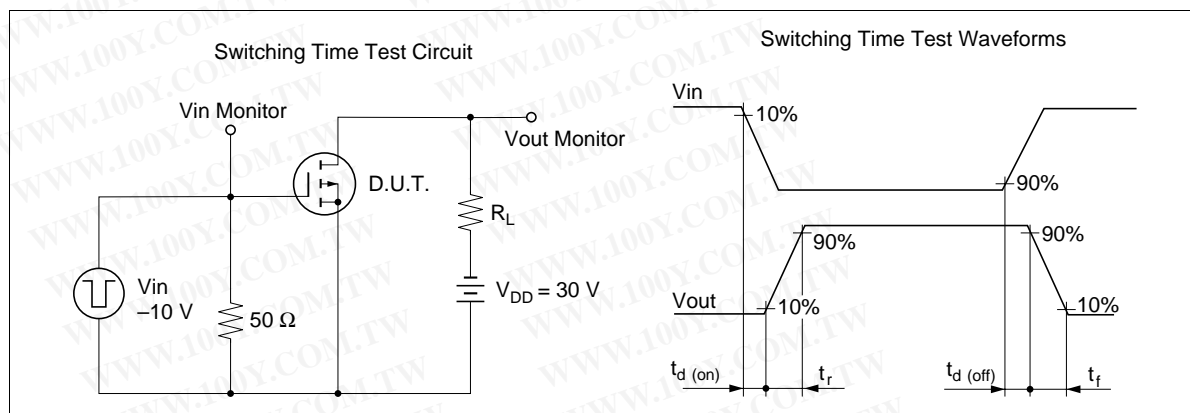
Switching Time Test Circuit

Vin Monitor

D.U.T.

Vout Monitor

$R_L$

Vin
–10 V

50 Ω

$V_{DD}$ = 30 V

Switching Time Test Waveforms

Vin

10%

90%

90%

90%

Vout

10%

10%

$t_{d\ (on)}$

$t_r$

$t_{d\ (off)}$

$t_f$

WWW.100Y.COM.TW